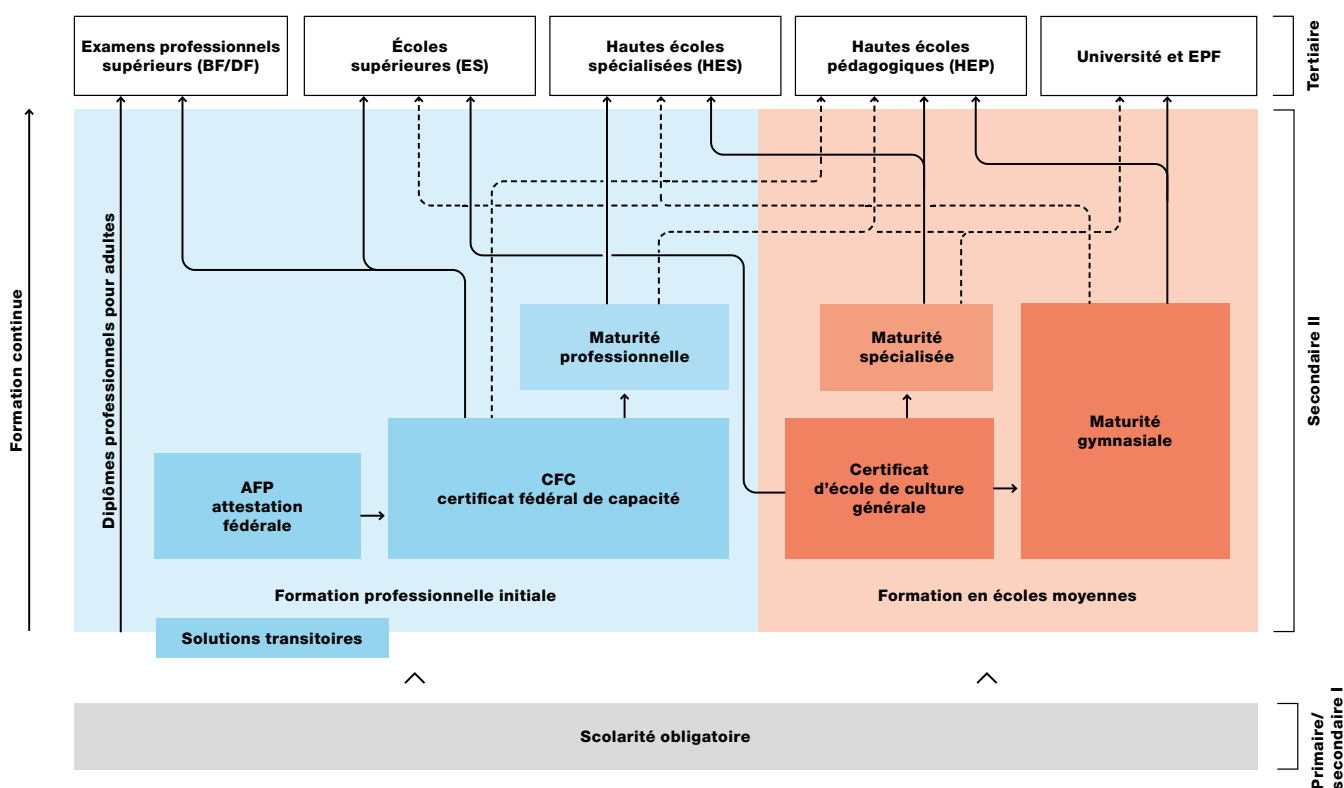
Examens professionnels supérieurs (BF/DF)

Écoles supérieures (ES)

Hautes écoles spécialisées (HES)

Hautes écoles pédagogiques (HEP)

Université et EPF

Tertiaire

Formation continue

Diplômes professionnels pour adultes

Maturité professionnelle

Maturité spécialisée

Maturité gymnasiale

Secondaire II

AFP attestation fédérale

CFC certificat fédéral de capacité

Certificat d'école de culture générale

Formation professionnelle initiale

Formation en écoles moyennes

Solutions transitoires

Scolarité obligatoire

Primaire/ secondaire I